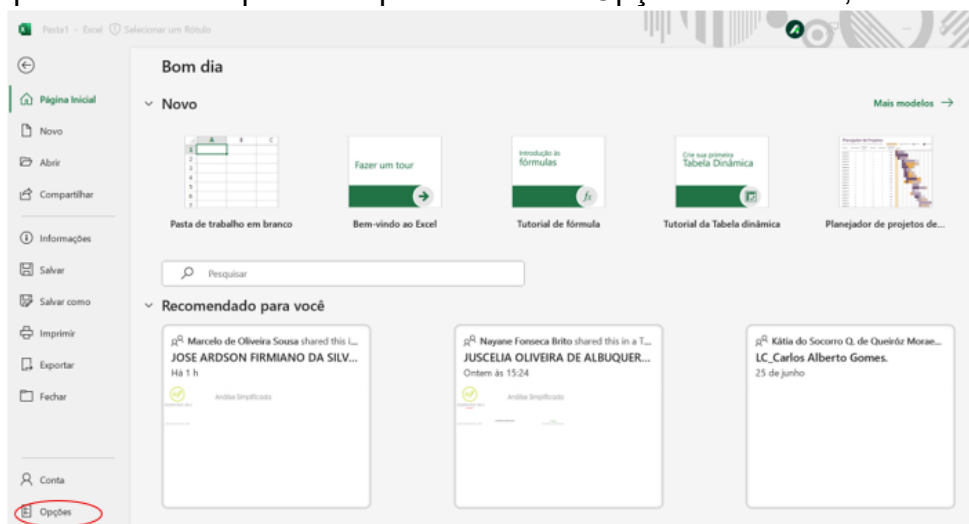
Pasta1 - Excel Selecionar um Rótulo

Página Inicial
Novo
Abrir
Compartilhar
Informações
Salvar
Salvar como
Imprimir
Exportar
Fechar
Conta
Opções

Bom dia

Novo

Mais modelos →

| | A | B | C |
|---|---|---|---|
| 1 | | | |
| 2 | | | |
| 3 | | | |
| 4 | | | |
| 5 | | | |
| 6 | | | |
| 7 | | | |

Pasta de trabalho em branco

Fazer um tour
Bem-vindo ao Excel

Introdução às fórmulas
Tutorial de fórmula

Crie sua primeira Tabela Dinâmica
Tutorial da Tabela dinâmica

Planejador de Projetos
Planejador de projetos de...

Pesquisar

Recomendado para você

Marcelo de Oliveira Sousa shared this i...
JOSE ARDSON FIRMIANO DA SILV...
Há 1 h
Análise Simplificada

Nayane Fonseca Brito shared this in a T...
JUSCELIA OLIVEIRA DE ALBUQUER...
Ontem às 15:24
Análise Simplificada

Kátia do Socorro Q. de Queiróz Morae...
LC_Carlos Alberto Gomes.
25 de junho